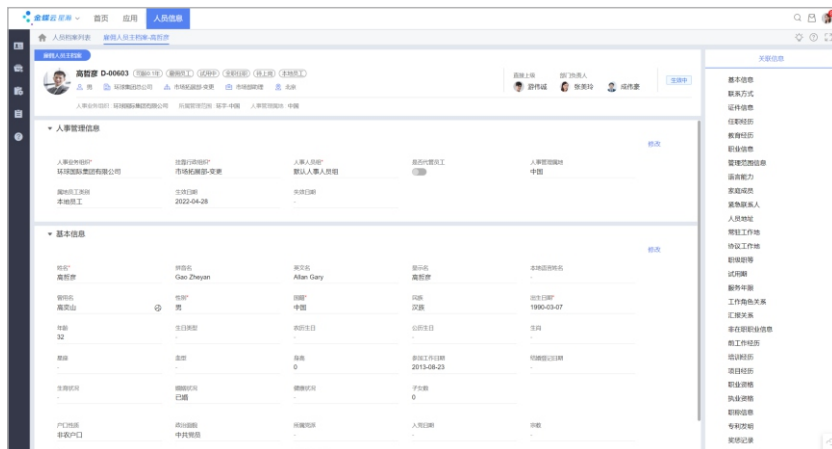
金蝶云·星瀚 首页 应用 人员信息

人员档案列表 雇佣人员主档案-高哲彦

雇佣人员主档案

高哲彦 D-00603 司龄0.1年 雇佣员工 试用中 全职任职 非上岗 主任职

男 环球集团总公司 市场拓展部-变更 市场助理 北京

直接上级 游伟诚 部门负责人 张美玲 成桥豪 生效中

人事业务组织 环球国际集团有限公司 所属管理归属 华北-中国 人事管理属地 中国

关联信息

人事管理信息

修改

人事业务组织* 环球国际集团有限公司
挂靠行政组织* 市场拓展部-变更
人事人员组* 默认人事人员组
是否代管员工
人事管理属地 中国
属地员工类别 本地员工
生效日期 2022-04-28
失效日期 -

基本信息

修改

姓名* 高哲彦
拼音名 Gao Zheyan
英文名 Allan Gary
显示名 高哲彦
本地语言姓名 -
曾用名 高奕山
性别* 男
国籍* 中国
民族 汉族
出生日期* 1990-03-07
年龄 32
生日类型 -
农历生日 -
公历生日 -
生肖 -
星座 -
血型 -
身高 0
参加工作日期 2013-08-23
司龄连续计算 -
生育状况 -
婚姻状况 已婚
健康状况 -
子女数 0
户口性质 非农户口
政治面貌 中共党员
所属党派 -
入党日期 -
宗教 -

基本信息
联系方式
证件信息
任职经历
教育经历
职业信息
管理范围信息
语言能力
家庭成员
紧急联系人
人员地址
常驻工作地
协议工作地
职级职等
试用期
服务年限
工作角色关系
汇报关系
非在职职业信息
前工作经历
培训经历
项目经历
职业资格
执业资格
职称信息
专利发明
奖惩记录